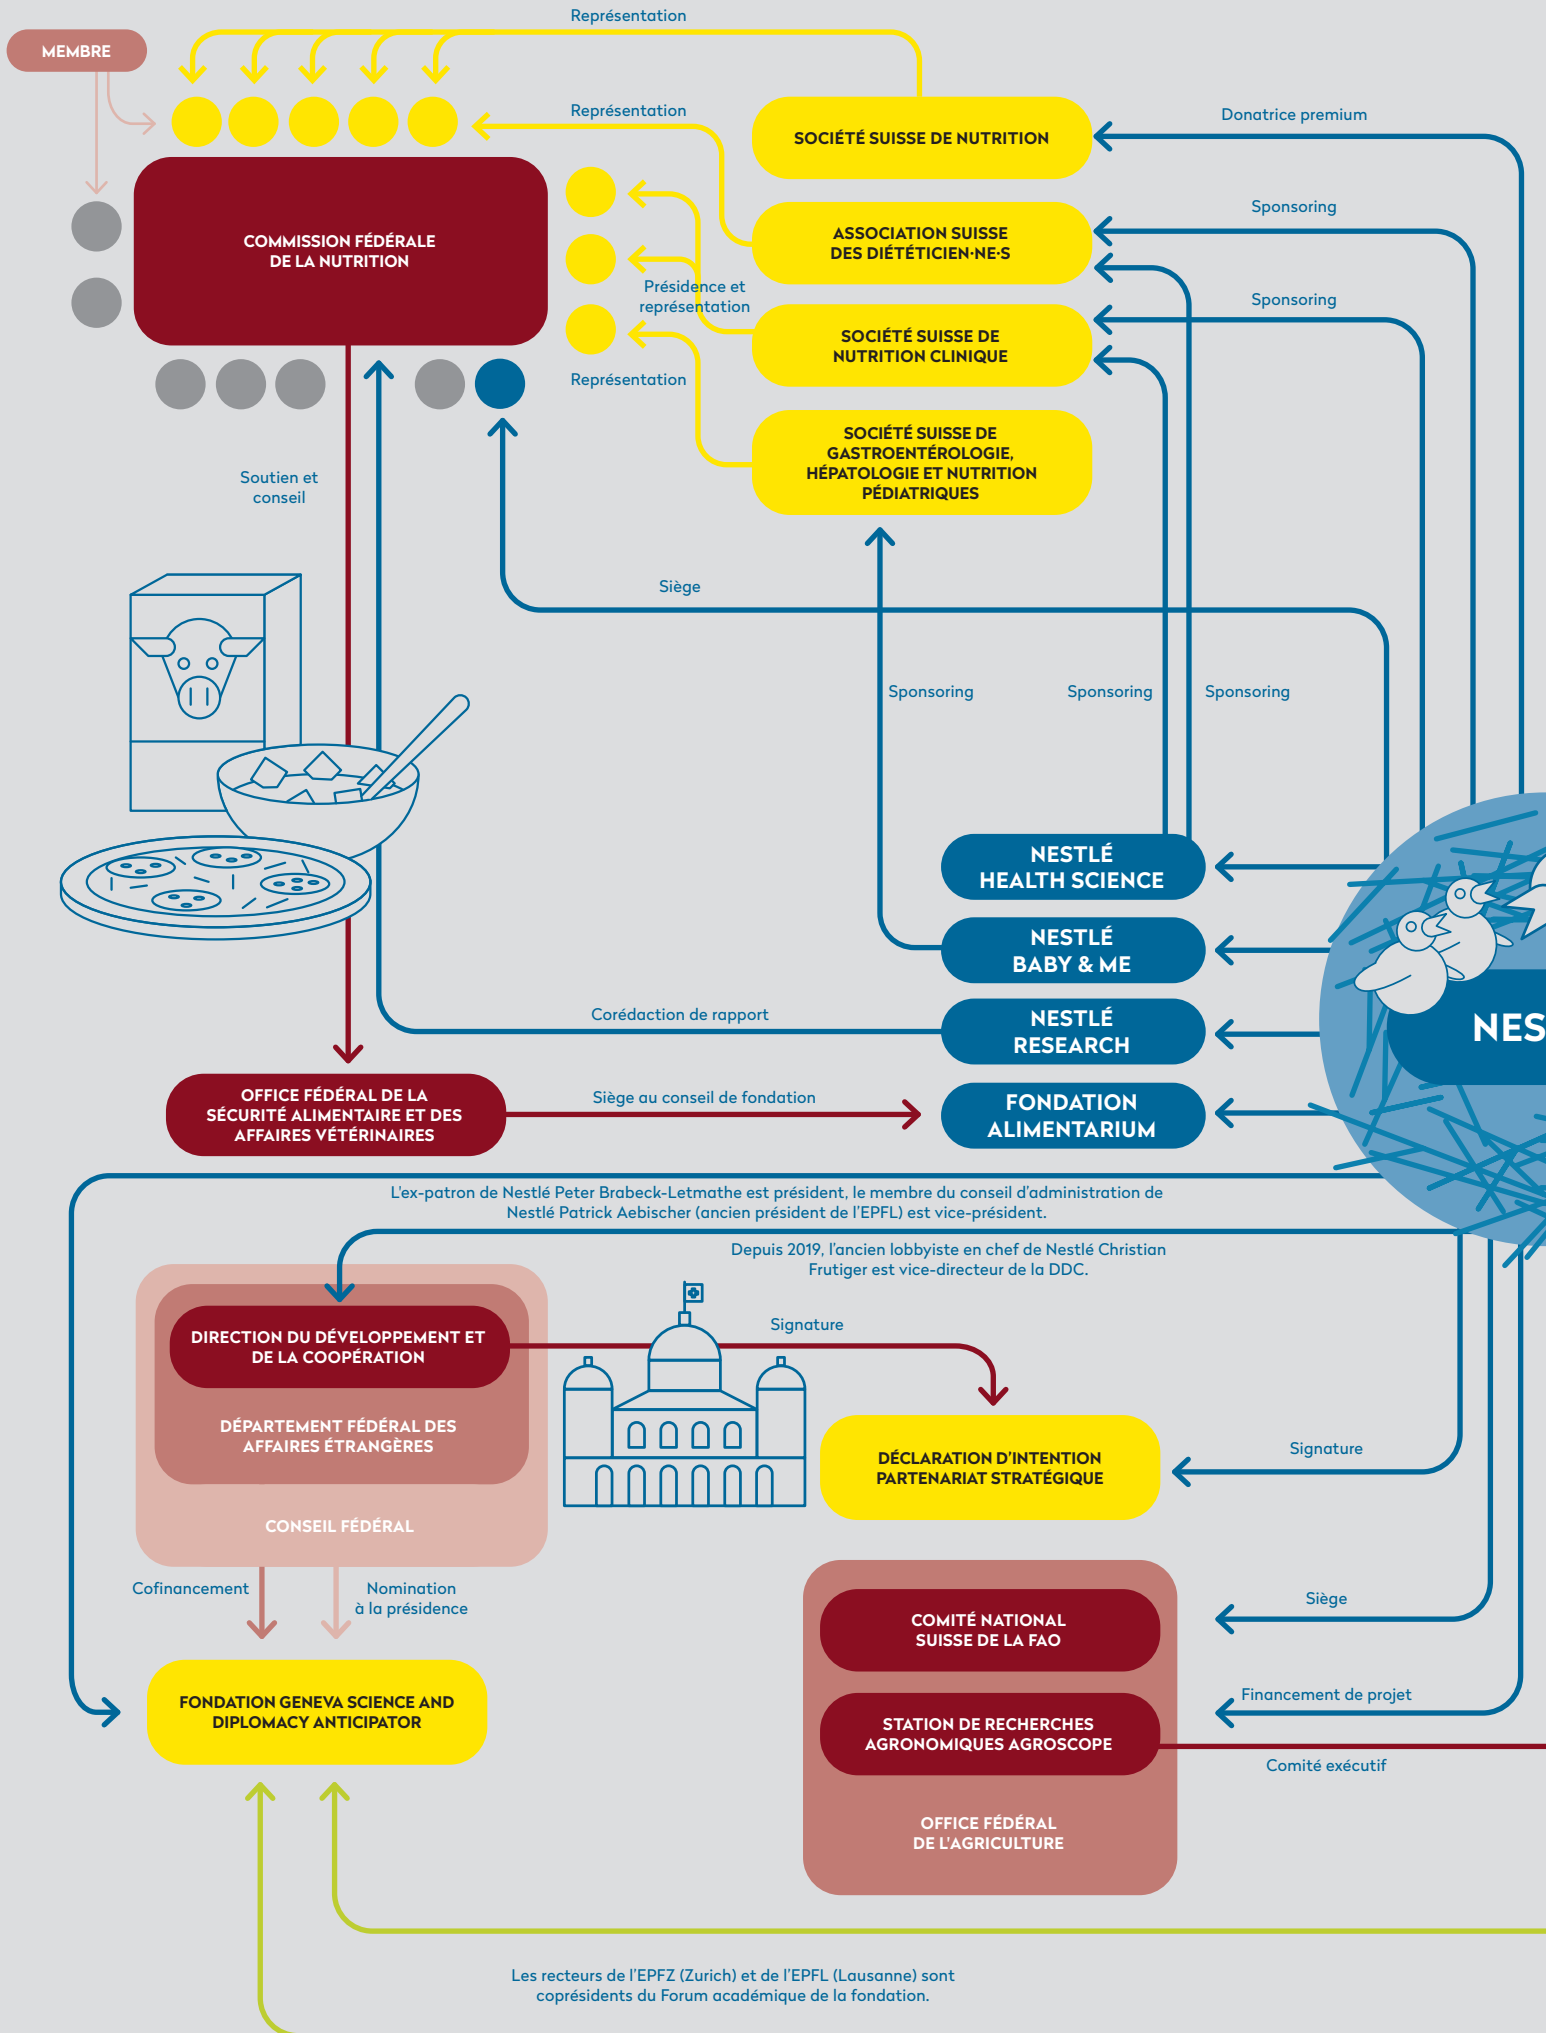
Représentation

MEMBRE

Représentation

SOCIÉTÉ SUISSE DE NUTRITION

Donatrice premium

COMMISSION FÉDÉRALE DE LA NUTRITION

ASSOCIATION SUISSE DES DIÉTÉTICIEN·NE·S

Sponsoring

Présidence et représentation

SOCIÉTÉ SUISSE DE NUTRITION CLINIQUE

Sponsoring

Représentation

SOCIÉTÉ SUISSE DE GASTROENTÉROLOGIE, HÉPATOLOGIE ET NUTRITION PÉDIATRIQUES

Soutien et conseil

Siège

Sponsoring

Sponsoring

Sponsoring

NESTLÉ HEALTH SCIENCE

NESTLÉ BABY & ME

NES

Corédaction de rapport

NESTLÉ RESEARCH

OFFICE FÉDÉRAL DE LA SÉCURITÉ ALIMENTAIRE ET DES AFFAIRES VÉTÉRINAIRES

Siège au conseil de fondation

FONDATION ALIMENTARIUM

L'ex-patron de Nestlé Peter Brabeck-Letmathe est président, le membre du conseil d'administration de Nestlé Patrick Aebischer (ancien président de l'EPFL) est vice-président.

Depuis 2019, l'ancien lobbyiste en chef de Nestlé Christian Frutiger est vice-directeur de la DDC.

DIRECTION DU DÉVELOPPEMENT ET DE LA COOPÉRATION

Signature

DÉPARTEMENT FÉDÉRAL DES AFFAIRES ÉTRANGÈRES

DÉCLARATION D'INTENTION PARTENARIAT STRATÉGIQUE

Signature

CONSEIL FÉDÉRAL

Cofinancement

Nomination à la présidence

COMITÉ NATIONAL SUISSE DE LA FAO

Siège

FONDATION GENEVA SCIENCE AND DIPLOMACY ANTICIPATOR

Financement de projet

STATION DE RECHERCHES AGRONOMIQUES AGROSCOPE

Comité exécutif

OFFICE FÉDÉRAL DE L'AGRICULTURE

Les recteurs de l'EPFZ (Zurich) et de l'EPFL (Lausanne) sont coprésidents du Forum académique de la fondation.